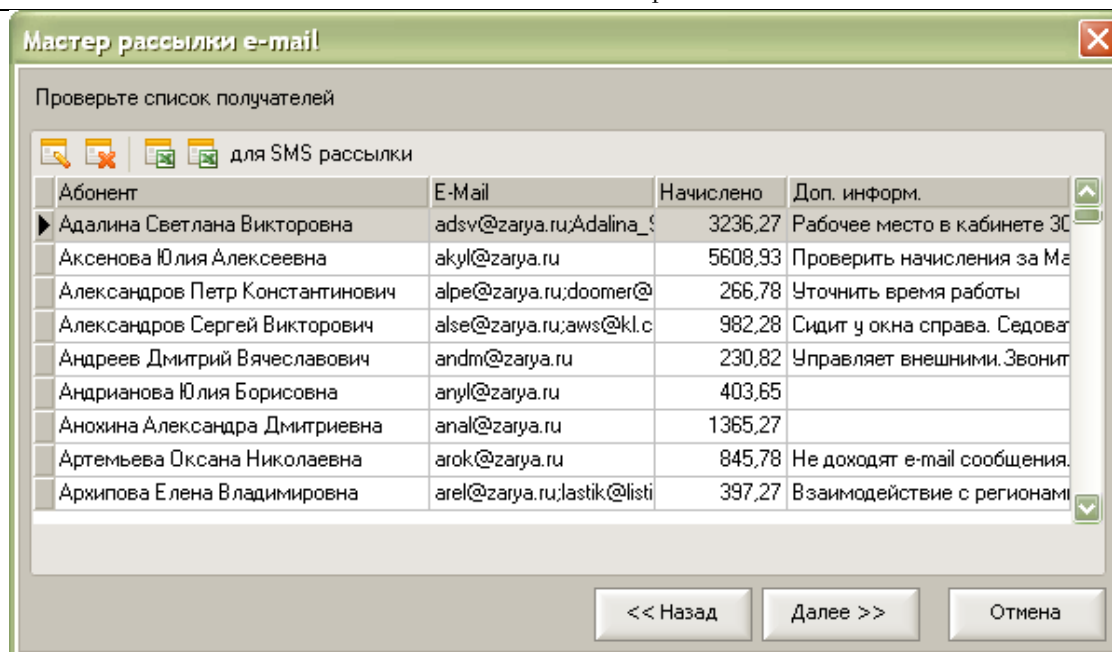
Мастер рассылки e-mail

Проверьте список получателей

для SMS рассылки

| Абонент | E-Mail | Начислено | Доп. информ. |
|---|---|---|---|
| Адалина Светлана Викторовна | adsv@zarya.ru;Adalina_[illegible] | 3236,27 | Рабочее место в кабинете 3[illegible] |
| Аксенова Юлия Алексеевна | akyl@zarya.ru | 5608,93 | Проверить начисления за Ма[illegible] |
| Александров Петр Константинович | alpe@zarya.ru;doomer@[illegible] | 266,78 | Уточнить время работы |
| Александров Сергей Викторович | alse@zarya.ru;aws@kl.c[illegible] | 982,28 | Сидит у окна справа. Седоват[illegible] |
| Андреев Дмитрий Вячеславович | andm@zarya.ru | 230,82 | Управляет внешними. Звонит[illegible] |
| Андрианова Юлия Борисовна | anyl@zarya.ru | 403,65 | |
| Анохина Александра Дмитриевна | anal@zarya.ru | 1365,27 | |
| Артемьева Оксана Николаевна | arok@zarya.ru | 845,78 | Не доходят e-mail сообщения. |
| Архипова Елена Владимировна | arel@zarya.ru;lastik@listi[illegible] | 397,27 | Взаимодействие с регионами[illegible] |

<< Назад
Далее >>
Отмена